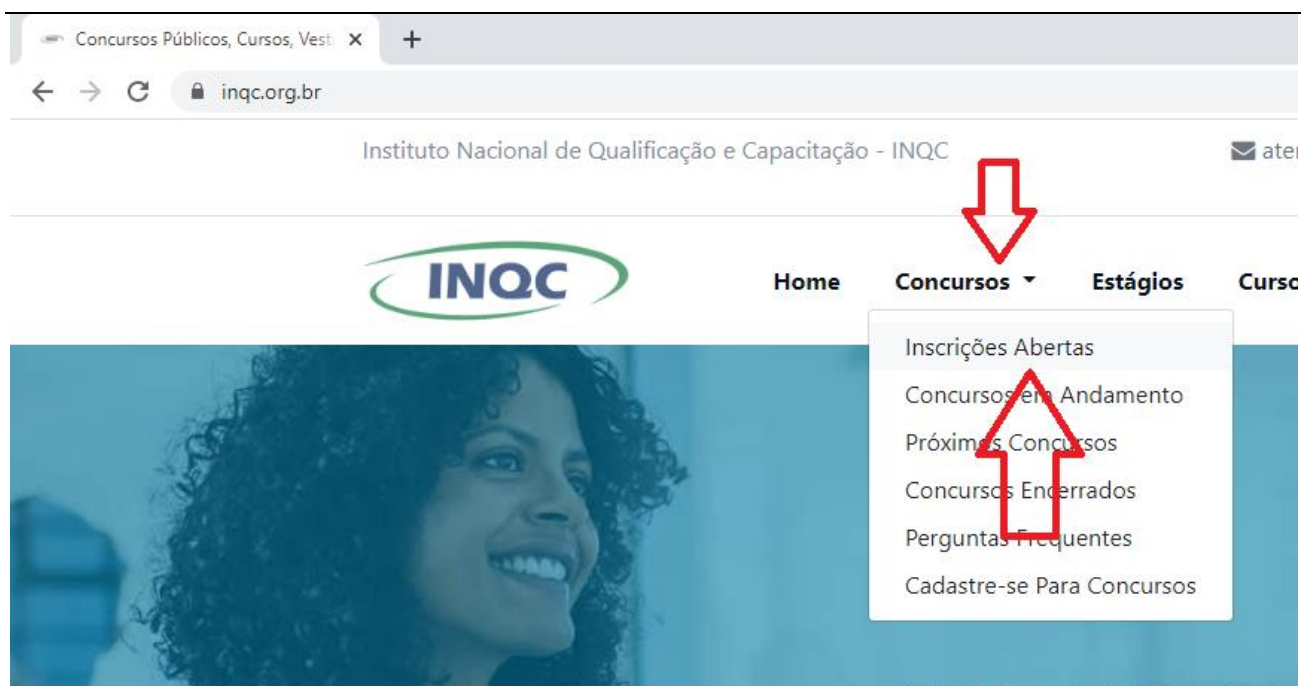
Concursos Públicos, Cursos, Vest ×
+
inqc.org.br

Instituto Nacional de Qualificação e Capacitação - INQC
ate

INQC
Home
Concursos
Estágios
Curs

Inscrições Abertas
Concursos em Andamento
Próximos Concursos
Concursos Encerrados
Perguntas Frequentes
Cadastre-se Para Concursos